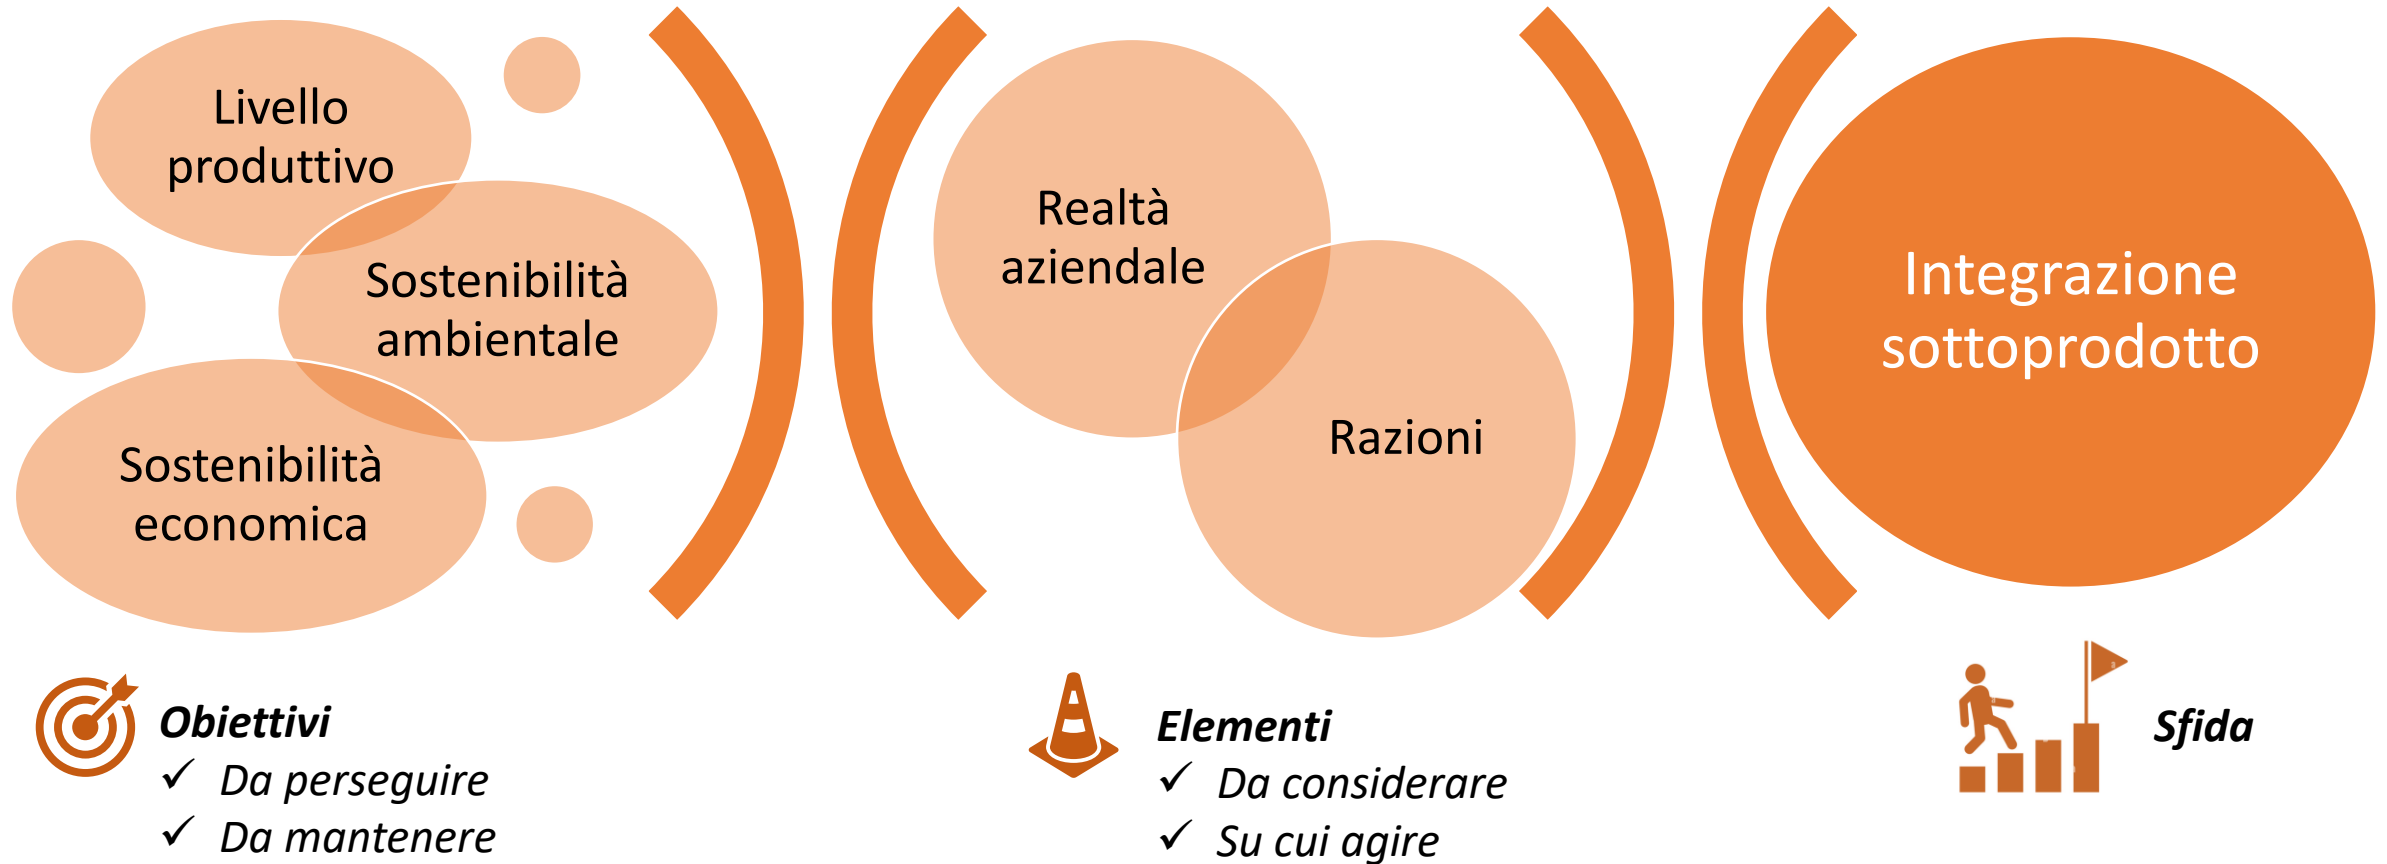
Livello produttivo

Sostenibilità ambientale

Sostenibilità economica

Realtà aziendale

Razioni

Integrazione sottoprodotto

Obiettivi
✓ Da perseguire
✓ Da mantenere

Elementi
✓ Da considerare
✓ Su cui agire

Sfida